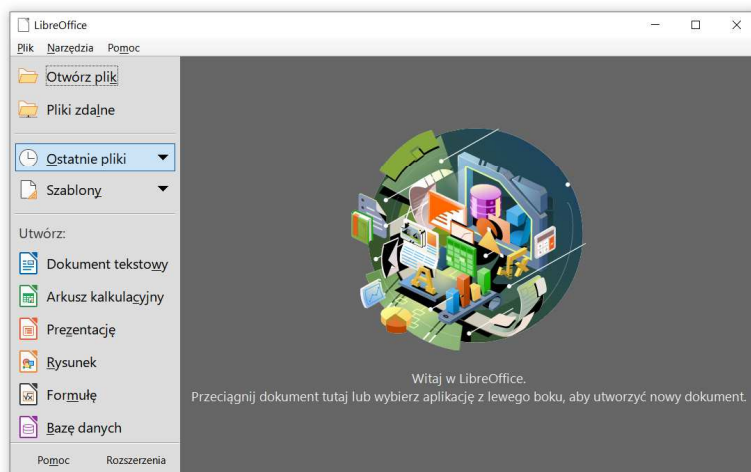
LibreOffice

Plik Narzędzia Pomoc

Otwórz plik

Pliki zdalne

Ostatnie pliki

Szablony

Utwórz:

Dokument tekstowy

Arkusz kalkulacyjny

Prezentację

Rysunek

Formułę

Bazę danych

Pomoc Rozszerzenia

Witaj w LibreOffice.
Przeciągnij dokument tutaj lub wybierz aplikację z lewego boku, aby utworzyć nowy dokument.